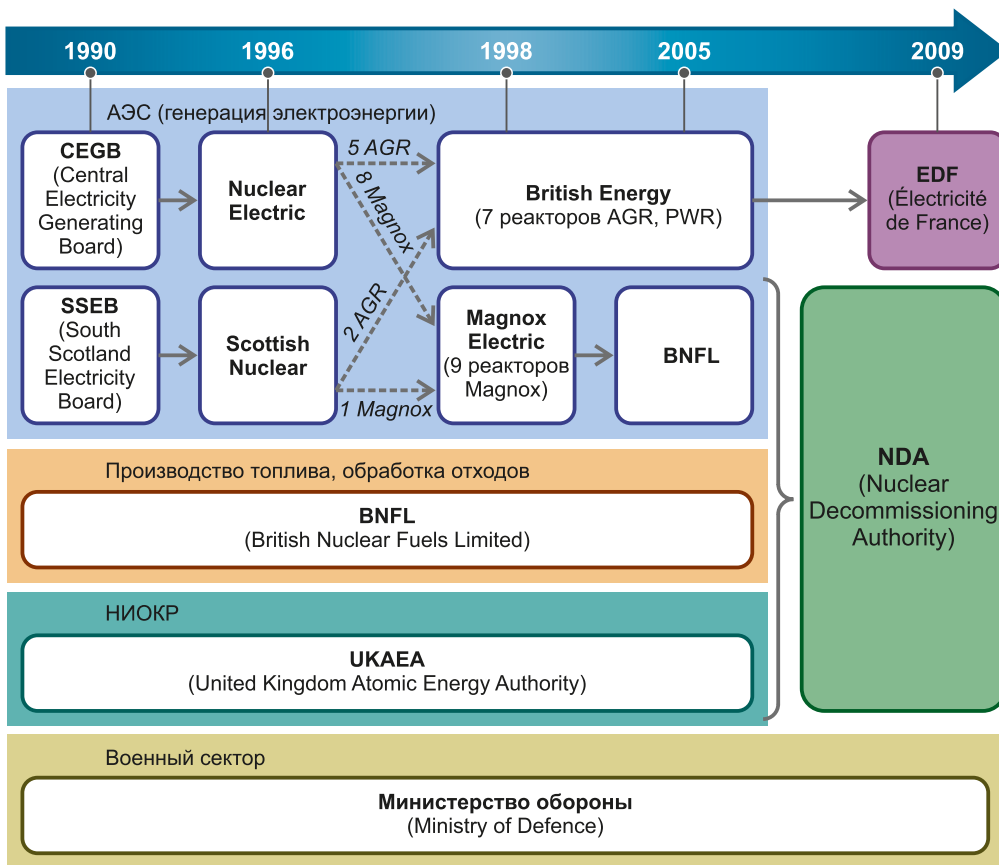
1990
1996
1998
2005
2009

АЭС (генерация электроэнергии)

CEGB
(Central Electricity Generating Board)

Nuclear Electric

5 AGR

8 Magnox

British Energy
(7 реакторов AGR, PWR)

EDF
(Électricité de France)

SSEB
(South Scotland Electricity Board)

Scottish Nuclear

2 AGR

1 Magnox

Magnox Electric
(9 реакторов Magnox)

BNFL

Производство топлива, обработка отходов

BNFL
(British Nuclear Fuels Limited)

NDA
(Nuclear Decommissioning Authority)

НИОКР

UKAEA
(United Kingdom Atomic Energy Authority)

Военный сектор

Министерство обороны
(Ministry of Defence)